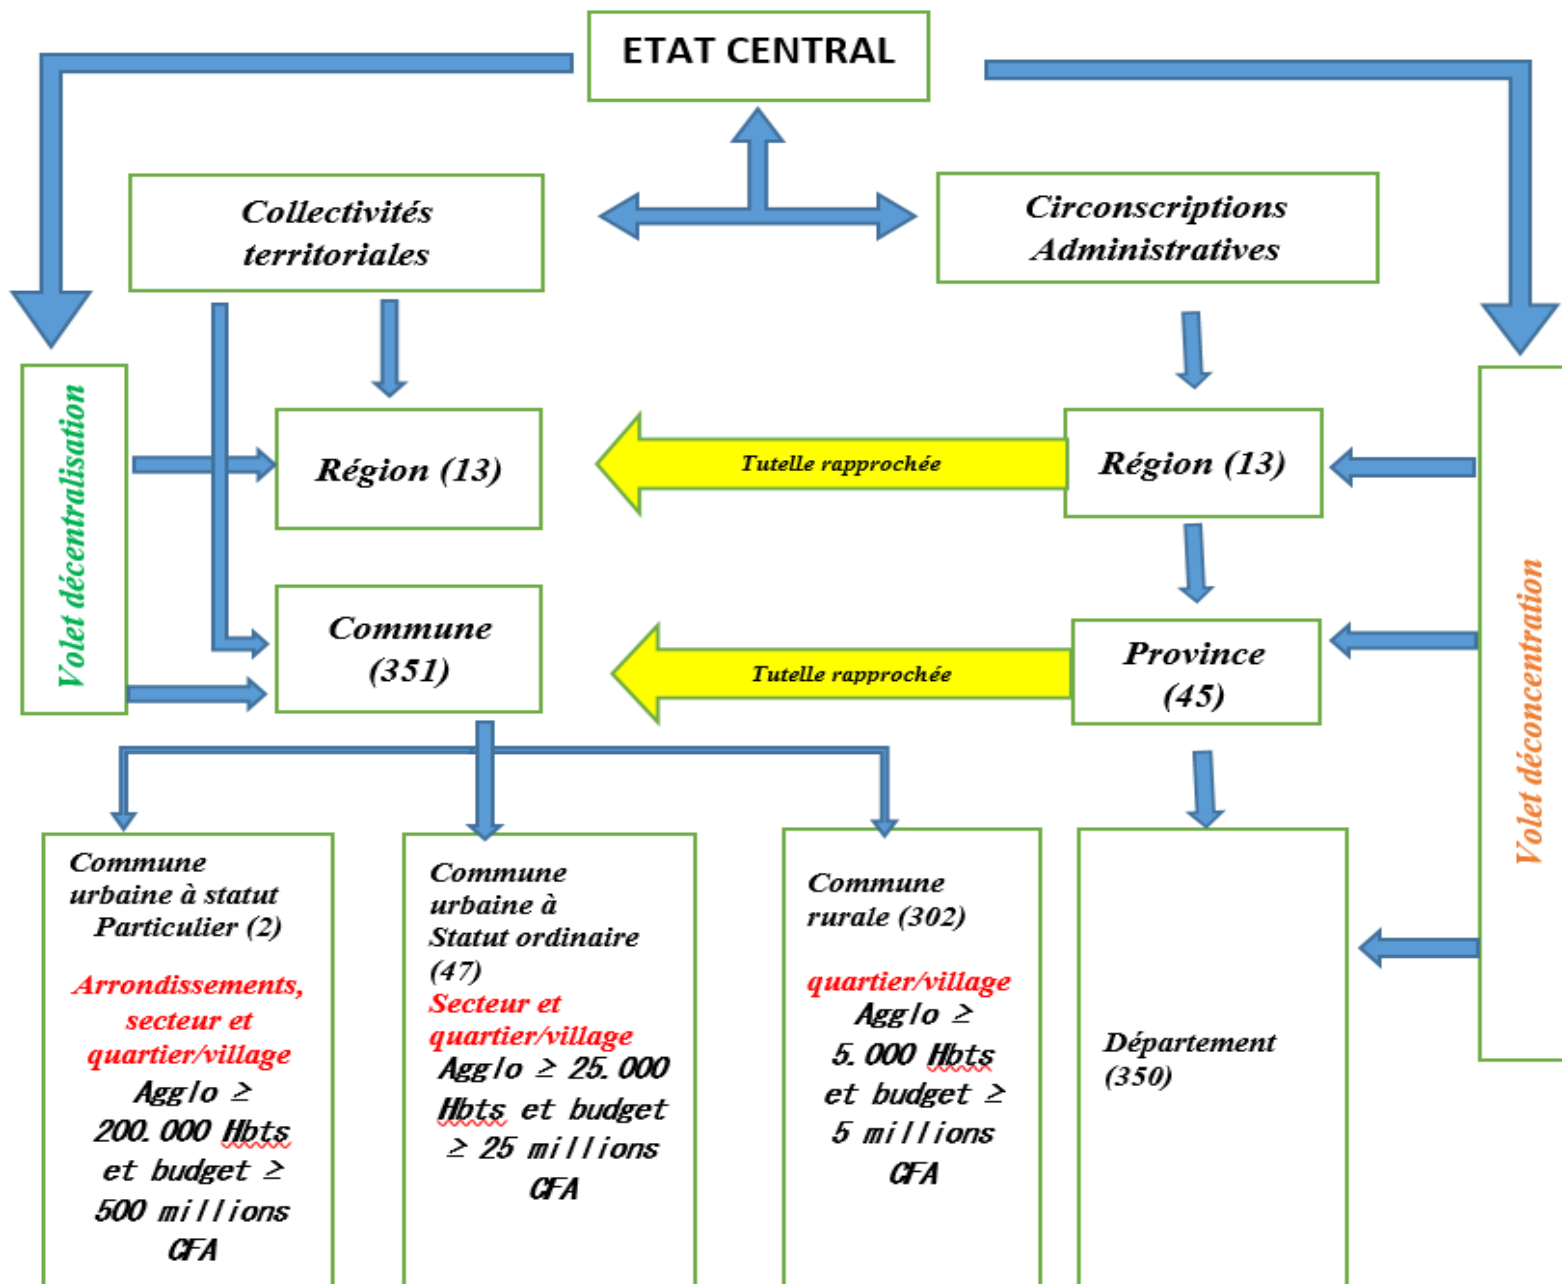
ETAT CENTRAL

Collectivités territoriales

Circonscriptions Administratives

Volet décentralisation

Région (13)

Tutelle rapprochée

Région (13)

Commune (351)

Tutelle rapprochée

Province (45)

Volet déconcentration

Commune urbaine à statut Particulier (2)

Arrondissements, secteur et quartier/village

Agglo ≥ 200. 000 Hbts et budget ≥ 500 millions CFA

Commune urbaine à Statut ordinaire (47)

Secteur et quartier/village

Agglo ≥ 25. 000 Hbts et budget ≥ 25 millions CFA

Commune rurale (302)

quartier/village

Agglo ≥ 5. 000 Hbts et budget ≥ 5 millions CFA

Département (350)